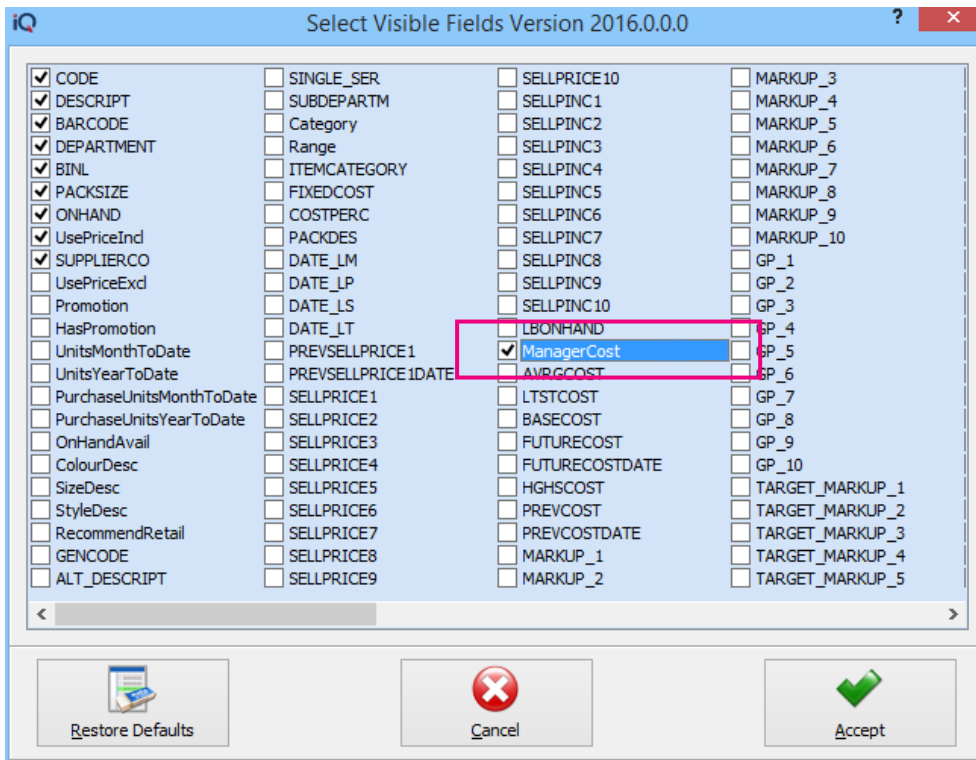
iQ Select Visible Fields Version 2016.0.0.0 ? ✕

CODE
DESCRIPT
BARCODE
DEPARTMENT
BINL
PACKSIZE
ONHAND
UsePriceIncl
SUPPLIERCO
UsePriceExcl
Promotion
HasPromotion
UnitsMonthToDate
UnitsYearToDate
PurchaseUnitsMonthToDate
PurchaseUnitsYearToDate
OnHandAvail
ColourDesc
SizeDesc
StyleDesc
RecommendRetail
GENCODE
ALT_DESCRIPT

SINGLE_SER
SUBDEPARTM
Category
Range
ITEMCATEGORY
FIXEDCOST
COSTPERC
PACKDES
DATE_LM
DATE_LP
DATE_LS
DATE_LT
PREVSELLPRICE1
PREVSELLPRICE1DATE
SELLPRICE1
SELLPRICE2
SELLPRICE3
SELLPRICE4
SELLPRICE5
SELLPRICE6
SELLPRICE7
SELLPRICE8
SELLPRICE9

SELLPRICE10
SELLPINC1
SELLPINC2
SELLPINC3
SELLPINC4
SELLPINC5
SELLPINC6
SELLPINC7
SELLPINC8
SELLPINC9
SELLPINC10
LBONHAND
ManagerCost
AVRGCOST
LTSTCOST
BASECOST
FUTURECOST
FUTURECOSTDATE
HGHSCOST
PREVCOST
PREVCOSTDATE
MARKUP_1
MARKUP_2

MARKUP_3
MARKUP_4
MARKUP_5
MARKUP_6
MARKUP_7
MARKUP_8
MARKUP_9
MARKUP_10
GP_1
GP_2
GP_3
GP_4
GP_5
GP_6
GP_7
GP_8
GP_9
GP_10
TARGET_MARKUP_1
TARGET_MARKUP_2
TARGET_MARKUP_3
TARGET_MARKUP_4
TARGET_MARKUP_5

Restore Defaults
Cancel
Accept